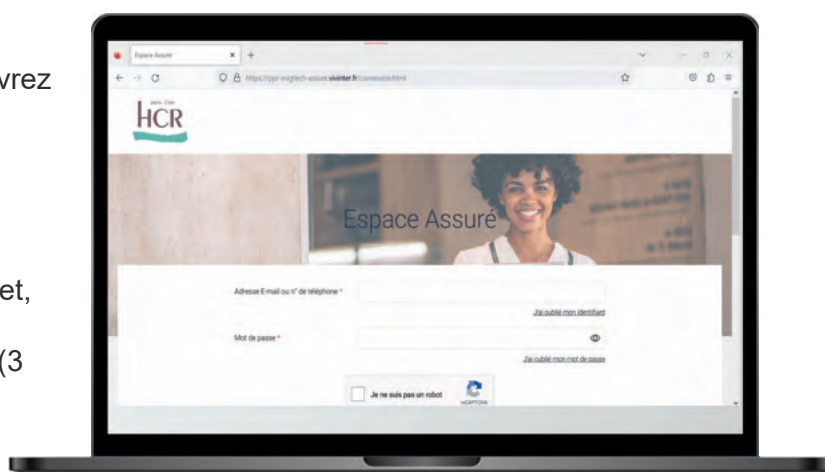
vrez

et,

(3

Espace Assuré

https://ppr-exgtech-assure.vivinter.fr/connexion.html

HCR

Espace Assuré

Adresse E-mail ou n° de téléphone *

J'ai oublié mon identifiant

Mot de passe *

J'ai oublié mon mot de passe

Je ne suis pas un robot

reCAPTCHA